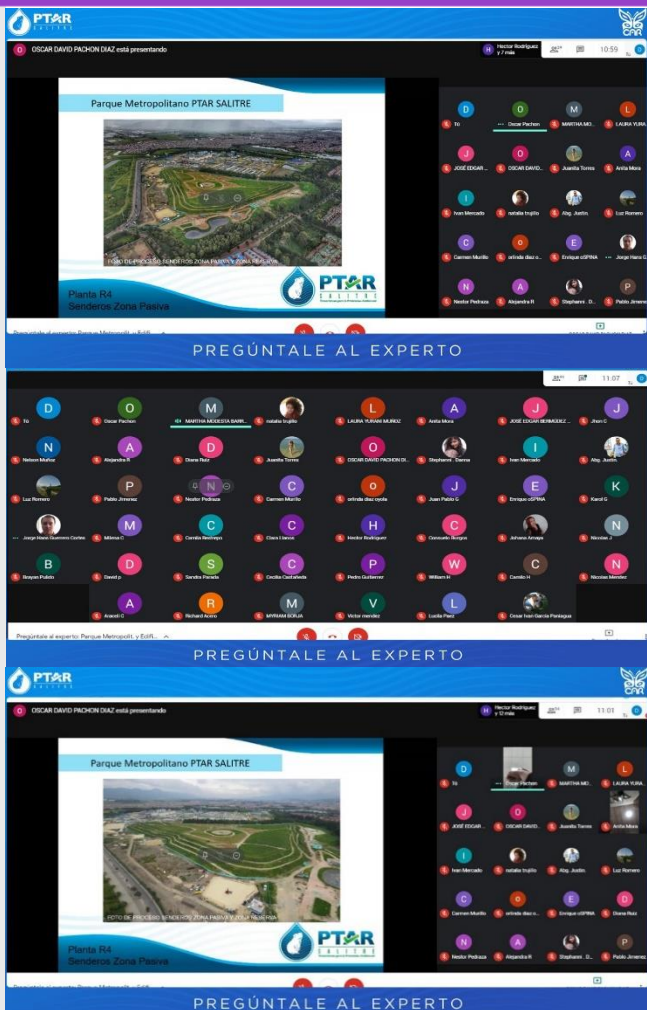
PTAR SALITRE

CAR

OSCAR DAVID PACHON DIAZ está presentando

Hector Rodriguez y 7 más

10:59

Parque Metropolitano PTAR SALITRE

FOTO DE PROCESO SENDEROS ZONA PASIVA Y ZONA RESERVA

Planta R4
Senderos Zona Pasiva

PTAR SALITRE

Tú
Oscar Pachon
MARTHA MO...
LAURA YURA...
JOSÉ EDGAR...
OSCAR DAVID...
Juanita Torres
Anita Mora
Ivan Mercado
natalia trujillo
Abg. Justin.
Luz Romero
Carmen Murillo
orlinda diaz o...
Enrique cSPINA
Jorge Hans G
Nestor Pedraza
Alejandra R
Stephanni . D...
Pablo Jimenez

Pregúntale al experto: Parque Metropolit. y Edifi...

PREGÚNTALE AL EXPERTO

11:07

Tú
Oscar Pachon
MARTHA MODESTA BARR...
natalia trujillo
LAURA YURANI MUÑOZ
Anita Mora
JOSE EDGAR BERMUDEZ ...
Jhon C
Nelson Muñoz
Alejandra R
Diana Ruiz
Juanita Torres
OSCAR DAVID PACHON DI...
Stephanni . Daena
Ivan Mercado
Abg. Justin
Luz Romero
Pablo Jimenez
Nestor Pedraza
Carmen Murillo
orlinda diaz oyola
Juan Pablo G
Enrique cSPINA
Karol G
Jorge Hans Guerrero Cortes
Milena C
Camila Restrepo
Clara Llanos
Hector Rodriguez
Consuelo Burgos
Johana Amaya
Nicolas J
Brayan Pulido
David p
Sandra Parada
Cecilia Castañeda
Pedro Gutierrez
William H
Camilo H
Nicolas Mendez
Araceli G
Richard Acero
MYRIAM BORJA
Victor mendez
Lucila Paez
Cesar Ivan Garcia Pantagua

Pregúntale al experto: Parque Metropolit. y Edifi...

PREGÚNTALE AL EXPERTO

PTAR SALITRE

CAR

OSCAR DAVID PACHON DIAZ está presentando

Hector Rodriguez y 12 más

11:01

Parque Metropolitano PTAR SALITRE

FOTO DE PROCESO SENDEROS ZONA PASIVA Y ZONA RESERVA

Planta R4
Senderos Zona Pasiva

PTAR SALITRE

Tú
Oscar Pachon
MARTHA MO...
LAURA YURA...
JOSÉ EDGAR...
OSCAR DAVID...
Juanita Torres
Anita Mora
Ivan Mercado
natalia trujillo
Abg. Justin.
Luz Romero
Carmen Murillo
orlinda diaz o...
Enrique cSPINA
Diana Ruiz
Nestor Pedraza
Alejandra R
Stephanni . D...
Pablo Jimenez

Pregúntale al experto: Parque Metropolit. y Edifi...

PREGÚNTALE AL EXPERTO